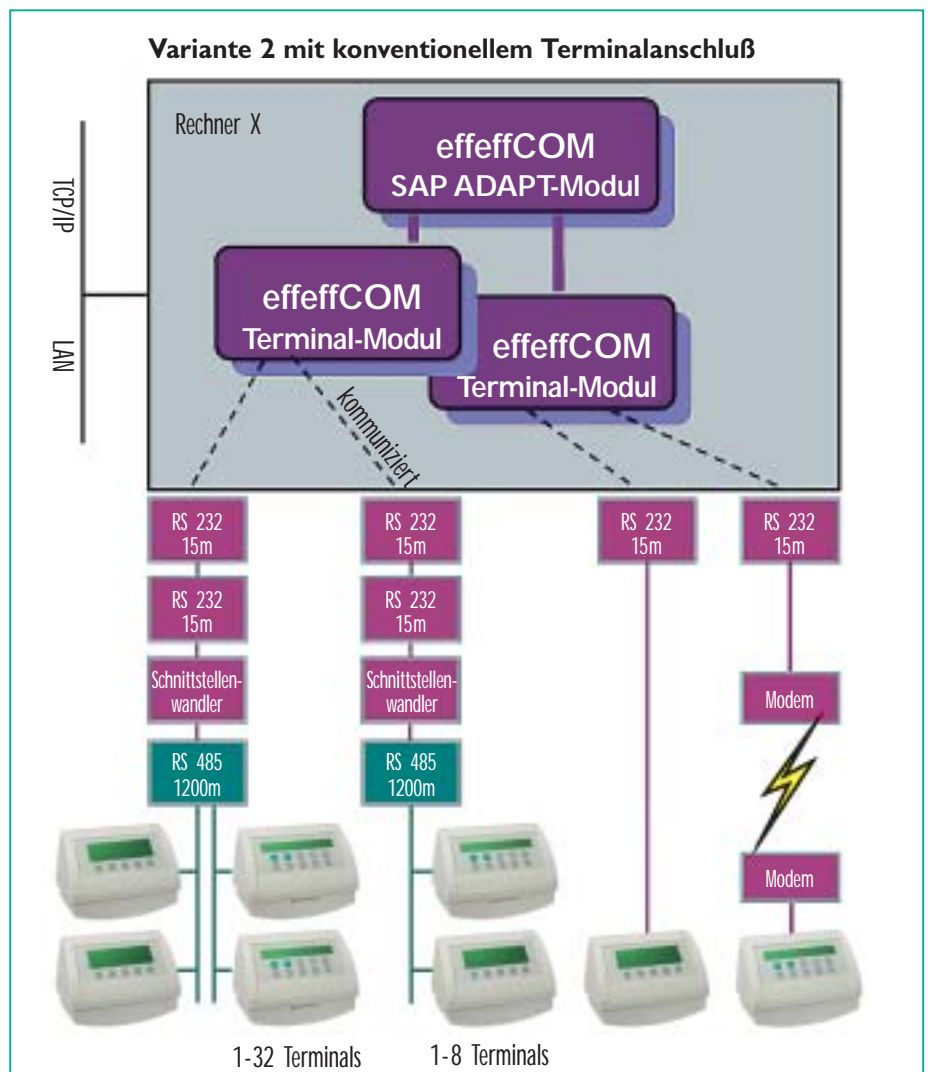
Variante 2 mit konventionellem Terminalanschluß

TCP/IP

LAN

Rechner X

effeffCOM
SAP ADAPT-Modul

effeffCOM
Terminal-Modul

effeffCOM
Terminal-Modul

kommuniziert

RS 232
15m

RS 232
15m

Schnittstellenwandler

RS 485
1200m

RS 232
15m

RS 232
15m

Schnittstellenwandler

RS 485
1200m

RS 232
15m

RS 232
15m

Modem

Modem

1-32 Terminals

1-8 Terminals